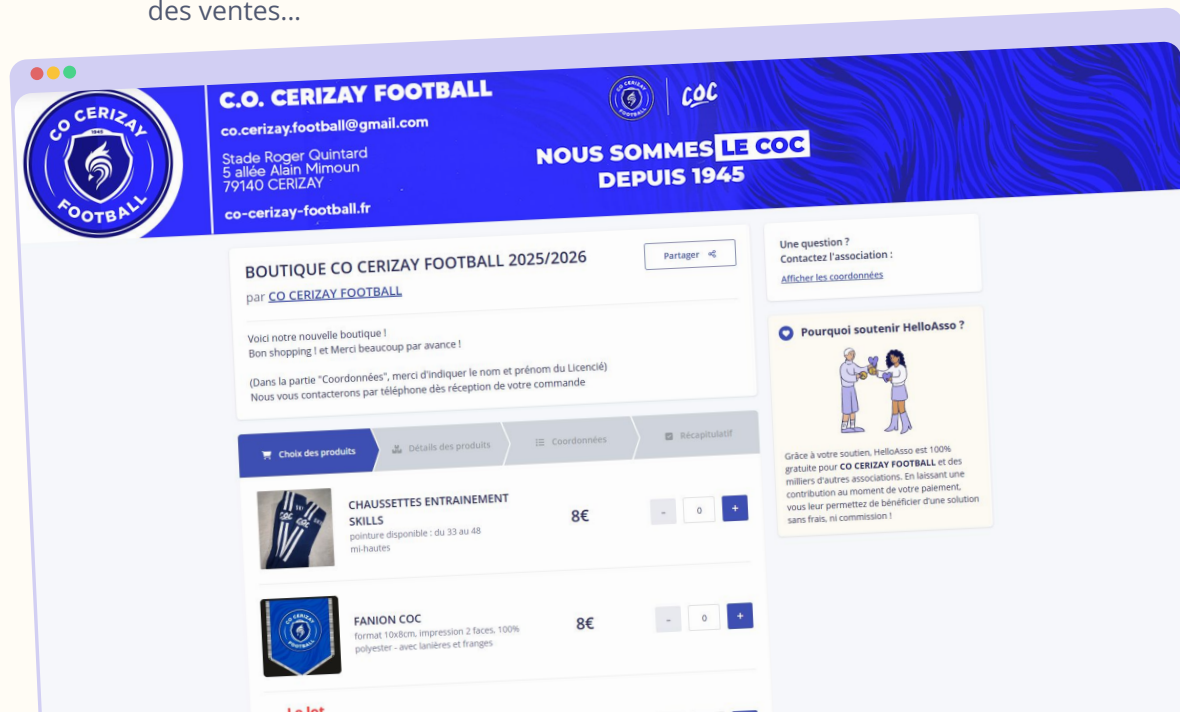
des ventes...

CO CERIZAY 1945 FOOTBALL

C.O. CERIZAY FOOTBALL

co.cerizay.football@gmail.com

Stade Roger Quintard
5 allée Alain Mimoun
79140 CERIZAY

co-cerizay-football.fr

COC

NOUS SOMMES LE COC DEPUIS 1945

BOUTIQUE CO CERIZAY FOOTBALL 2025/2026

Partager

par CO CERIZAY FOOTBALL

Voici notre nouvelle boutique !
Bon shopping ! et Merci beaucoup par avance !

(Dans la partie "Coordonnées", merci d'indiquer le nom et prénom du Licencié)
Nous vous contacterons par téléphone dès réception de votre commande

Choix des produits

Détails des produits

Coordonnées

Récapitulatif

CHAUSSETTES ENTRAINEMENT SKILLS
pointure disponible : du 33 au 48
mi-hautes

8€

-
0
+

FANION COC
format 10x8cm, impression 2 faces, 100% polyester - avec lanières et franges

8€

-
0
+

Le lot

Une question ?
Contactez l'association :
Afficher les coordonnées

Pourquoi soutenir HelloAsso ?

Grâce à votre soutien, HelloAsso est 100% gratuite pour CO CERIZAY FOOTBALL et des milliers d'autres associations. En laissant une contribution au moment de votre paiement, vous leur permettez de bénéficier d'une solution sans frais, ni commission !